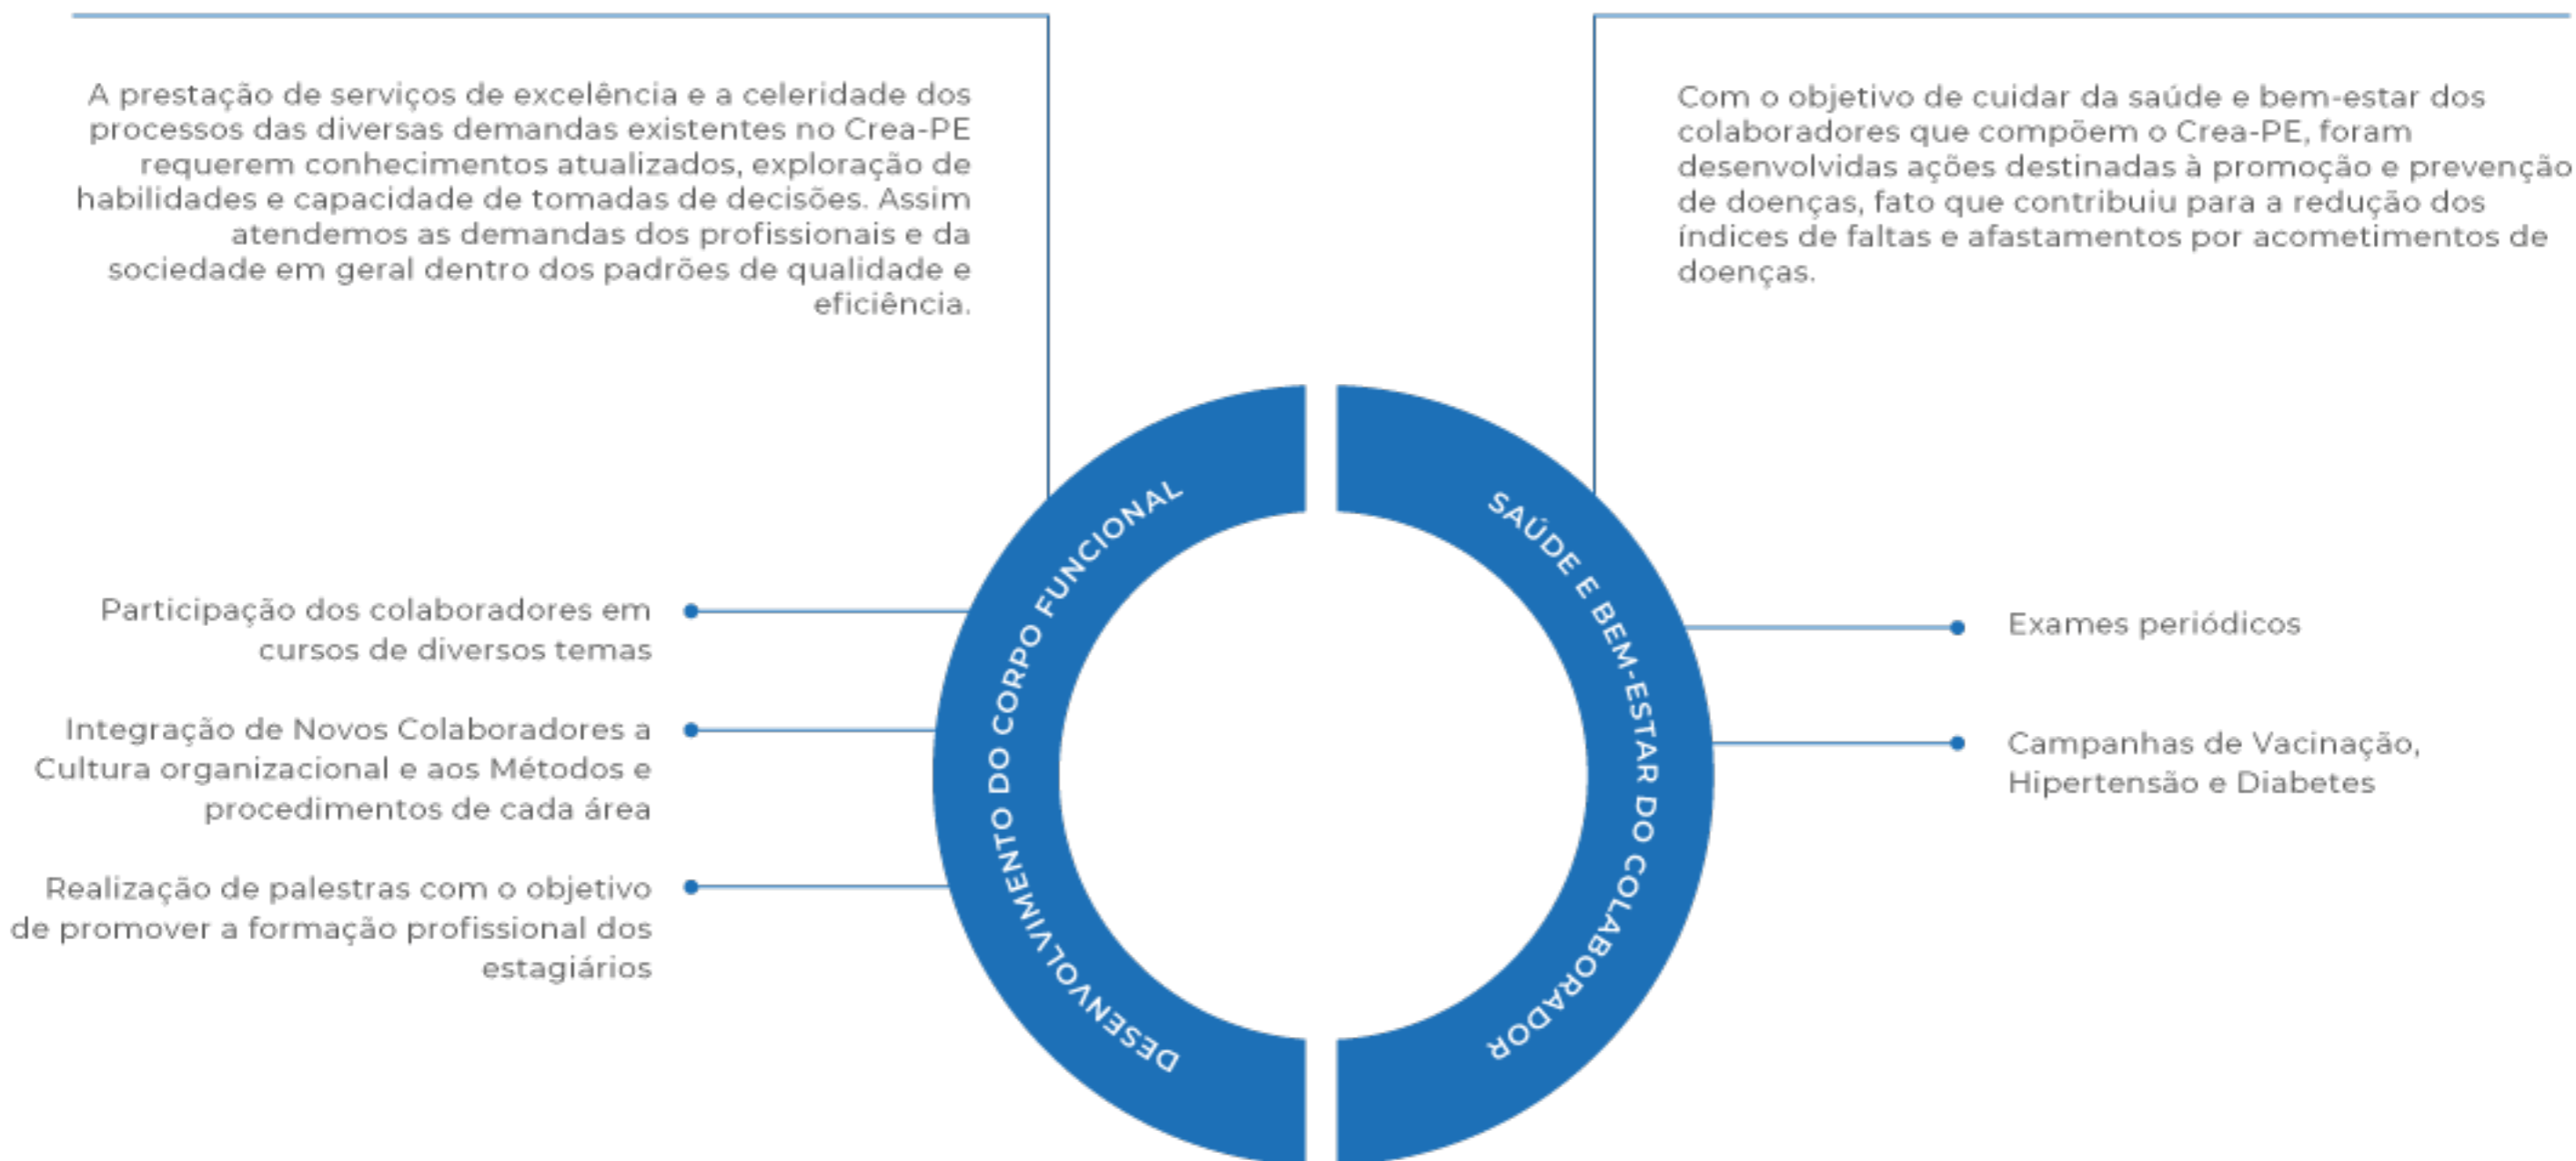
A prestação de serviços de excelência e a celeridade dos processos das diversas demandas existentes no Crea-PE requerem conhecimentos atualizados, exploração de habilidades e capacidade de tomadas de decisões. Assim atendemos as demandas dos profissionais e da sociedade em geral dentro dos padrões de qualidade e eficiência.

Com o objetivo de cuidar da saúde e bem-estar dos colaboradores que compõem o Crea-PE, foram desenvolvidas ações destinadas à promoção e prevenção de doenças, fato que contribuiu para a redução dos índices de faltas e afastamentos por acometimentos de doenças.

DESENVOLVIMENTO DO CORPO FUNCIONAL

SAÚDE E BEM-ESTAR DO COLABORADOR

Participação dos colaboradores em cursos de diversos temas

Integração de Novos Colaboradores a Cultura organizacional e aos Métodos e procedimentos de cada área

Realização de palestras com o objetivo de promover a formação profissional dos estagiários

Exames periódicos

Campanhas de Vacinação, Hipertensão e Diabetes